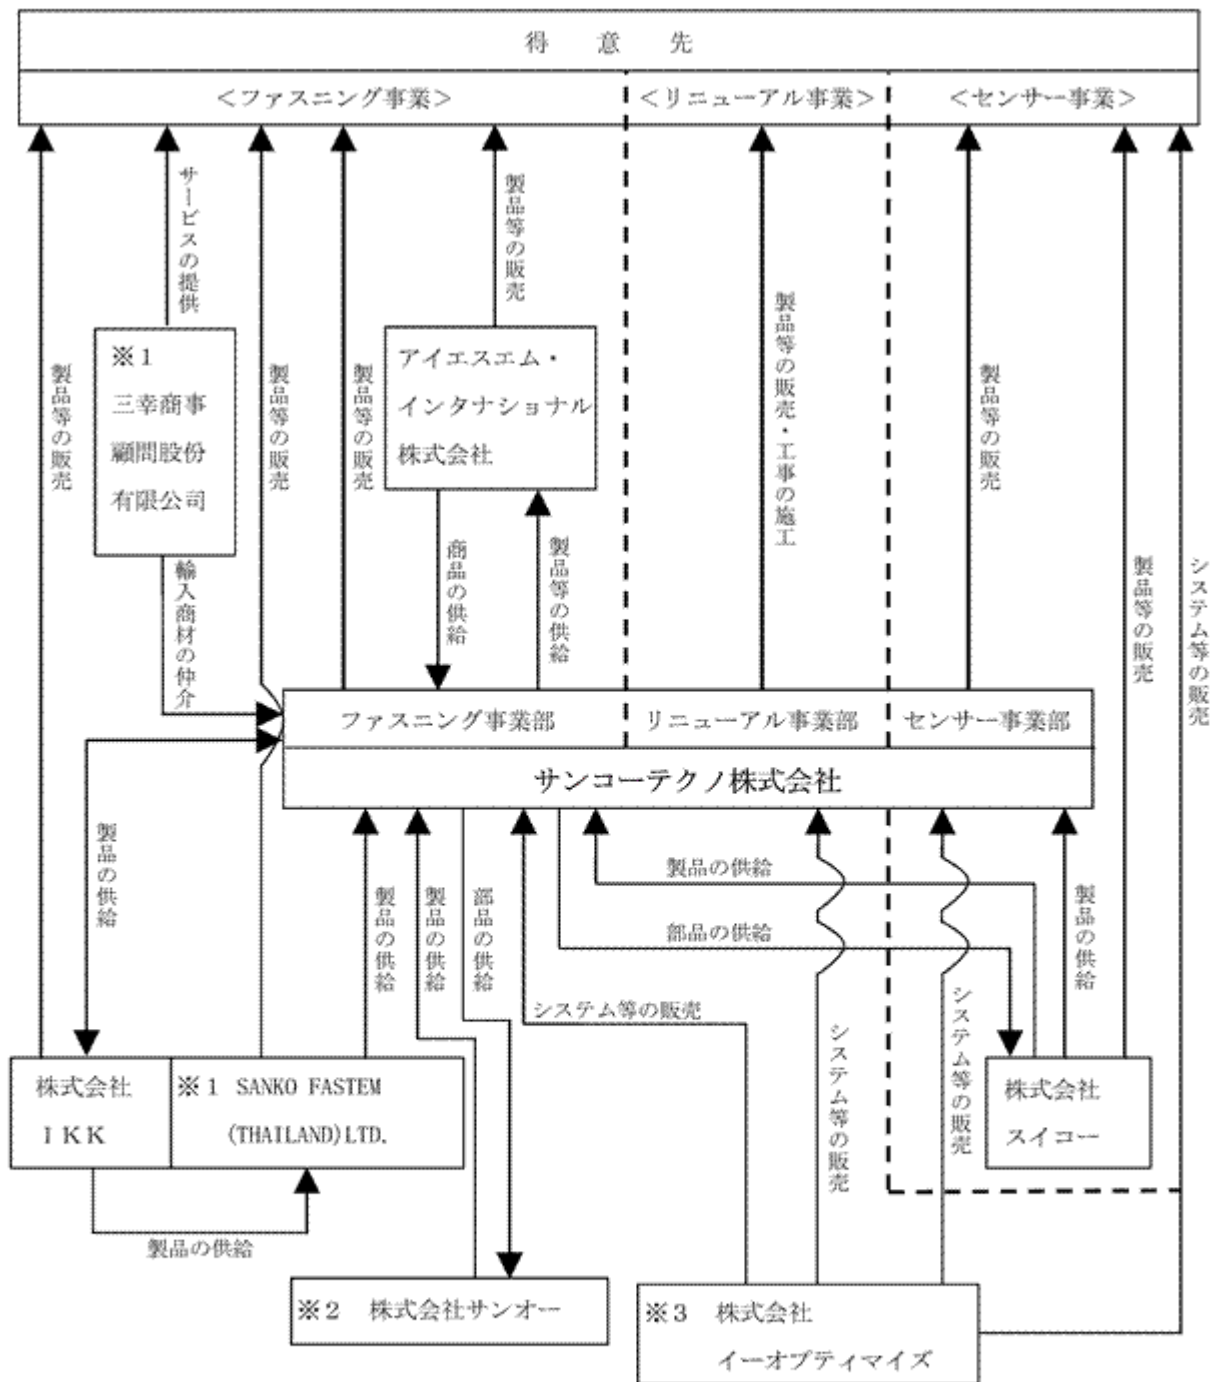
得　意　先

＜ファスニング事業＞　＜リニューアル事業＞　＜センサー事業＞

製品等の販売

サービスの提供

※１
三幸商事
顧問股份
有限公司

輸入商材の仲介

製品等の販売

製品等の販売

製品等の販売

アイエスエム・
インタナショナル
株式会社

商品の供給

製品等の供給

製品等の販売・工事の施工

製品等の販売

製品等の販売

システム等の販売

ファスニング事業部　リニューアル事業部　センサー事業部

サンコーテクノ株式会社

製品の供給

製品の供給

製品の供給

部品の供給

製品の供給

部品の供給

製品の供給

システム等の販売

システム等の販売

システム等の販売

株式会社
ＩＫＫ

※１ SANKO FASTEM (THAILAND) LTD.

製品の供給

株式会社
スイコー

※２　株式会社サンオー

※３　株式会社
イーオプティマイズ